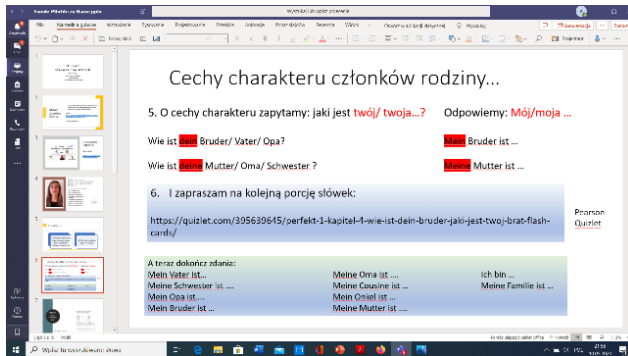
Cechy charakteru członków rodziny…

5. O cechy charakteru zapytamy: jaki jest twój/ twoja…?

Odpowiemy: Mój/moja …

Wie ist dein Bruder/ Vater/ Opa?

Mein Bruder ist …

Wie ist deine Mutter/ Oma/ Schwester ?

Meine Mutter ist …

6. I zapraszam na kolejną porcję słówek:

https://quizlet.com/395630645/perfekt-1-kapitel-4-wie-ist-dein-bruder-jaki-jest-twoj-brat-flash-cards/

Pearson Quizlet

A teraz dokończ zdania:

Mein Vater ist…
Meine Schwester ist …
Mein Opa ist…
Mein Bruder ist …

Meine Oma ist ….
Meine Cousine ist …
Mein Onkel ist …
Meine Mutter ist …

Ich bin …
Meine Familie ist …

Plik Narzędzia główne Wstawianie Rysowanie Projektowanie Przejścia Animacje Pokaz slajdów Recenzja Widok

Wyszukaj w sieci Web i Windows